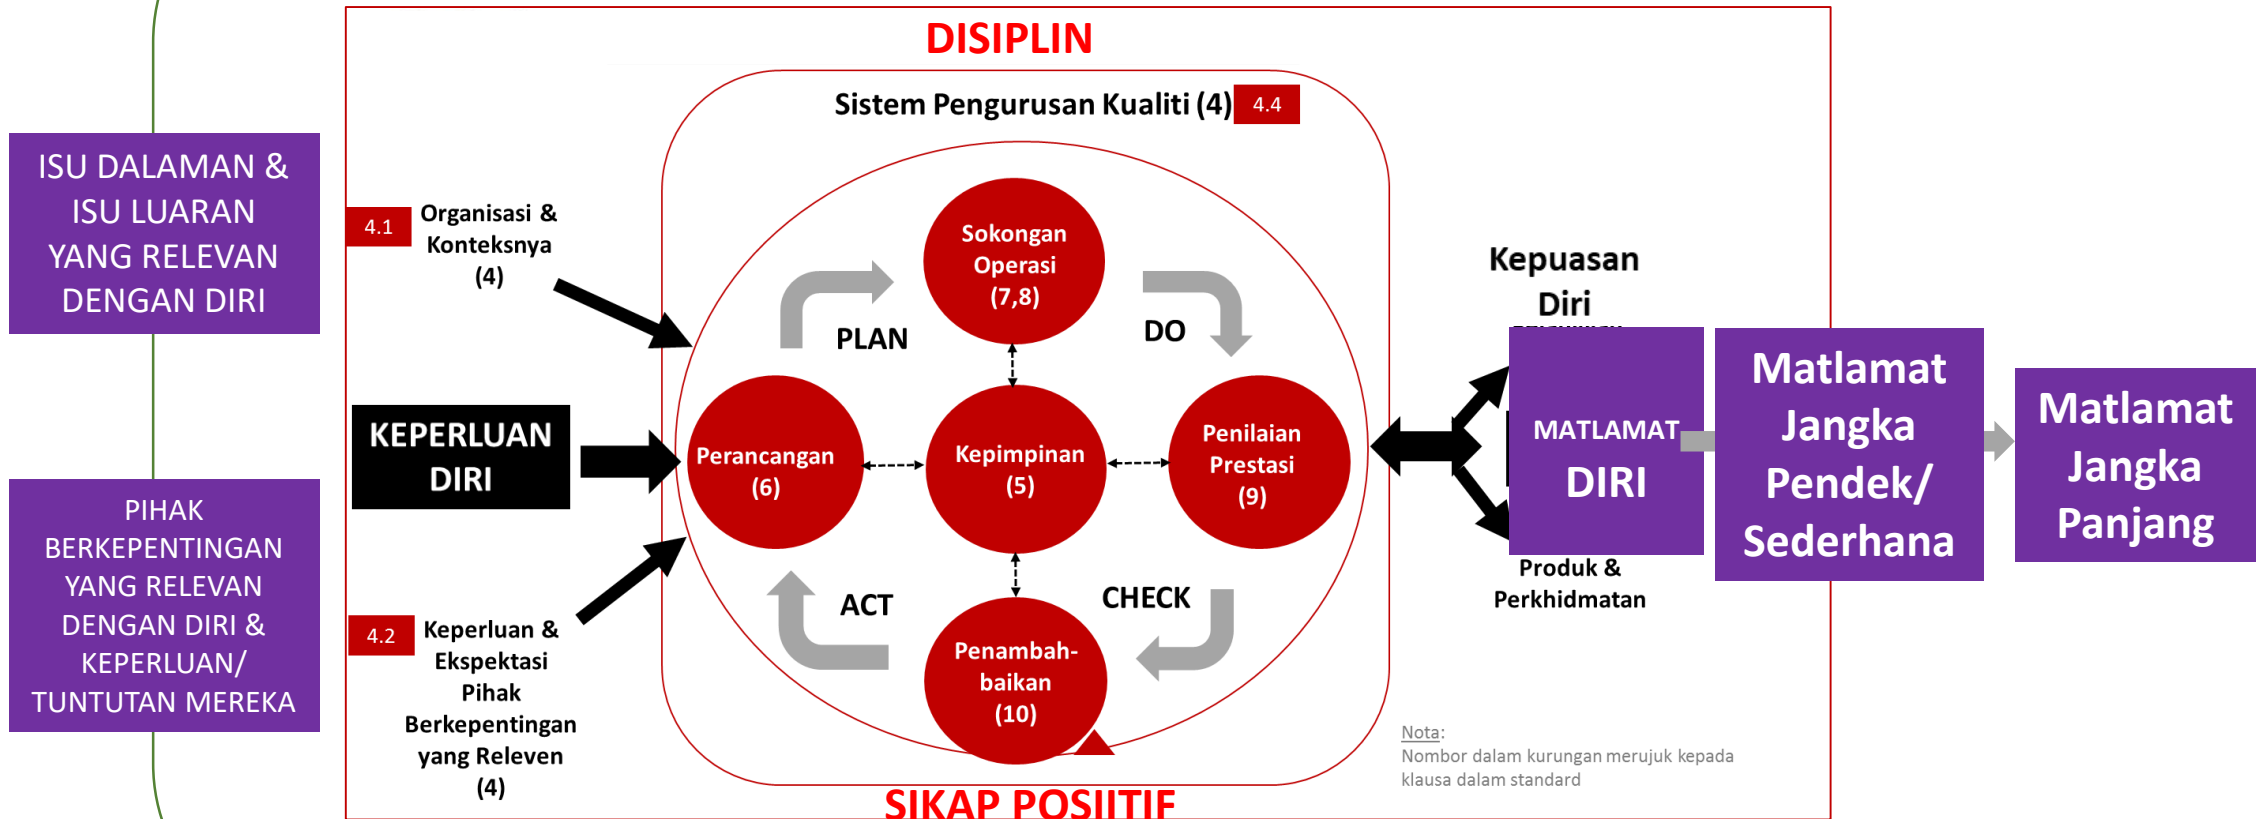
ISU DALAMAN & ISU LUARAN YANG RELEVAN DENGAN DIRI

PIHAK BERKEPENTINGAN YANG RELEVAN DENGAN DIRI & KEPERLUAN/ TUNTUTAN MEREKA

DISIPLIN

Sistem Pengurusan Kualiti (4) 4.4

4.1 Organisasi & Konteksnya (4)

KEPERLUAN DIRI

4.2 Keperluan & Ekspektasi Pihak Berkepentingan yang Releven (4)

Sokongan Operasi (7,8)

PLAN

DO

Perancangan (6)

Kepimpinan (5)

Penilaian Prestasi (9)

ACT

CHECK

Penambah-baikan (10)

Kepuasan Diri

MATLAMAT DIRI

Produk & Perkhidmatan

Matlamat Jangka Pendek/ Sederhana

Matlamat Jangka Panjang

Nota:
Nombor dalam kurungan merujuk kepada klausa dalam standard

SIKAP POSIITIF